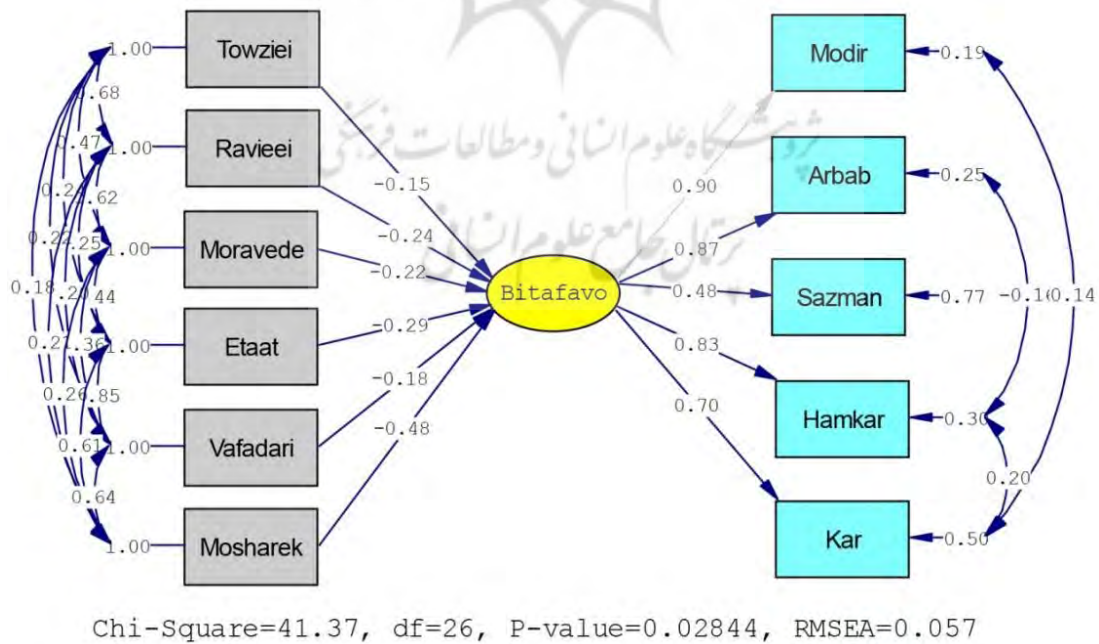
1.00
Towziei
0.68
0.47
1.00
Ravieei
0.24
0.62
0.22
0.25
1.00
Moravede
0.18
0.20
0.44
0.21
0.36
1.00
Etaat
0.26
0.85
0.61
1.00
Vafadari
0.64
1.00
Mosharek
-0.15
-0.24
-0.22
-0.29
-0.18
-0.48
Bitafavo
0.90
0.87
0.48
0.83
0.70
Modir
0.19
Arbab
0.25
Sazman
0.77
-0.16
0.14
Hamkar
0.30
0.20
Kar
0.50
پژوهشگاه علوم انسانی و مطالعات فرهنگی
پرتال جامع علوم انسانی
Chi-Square=41.37, df=26, P-value=0.02844, RMSEA=0.057